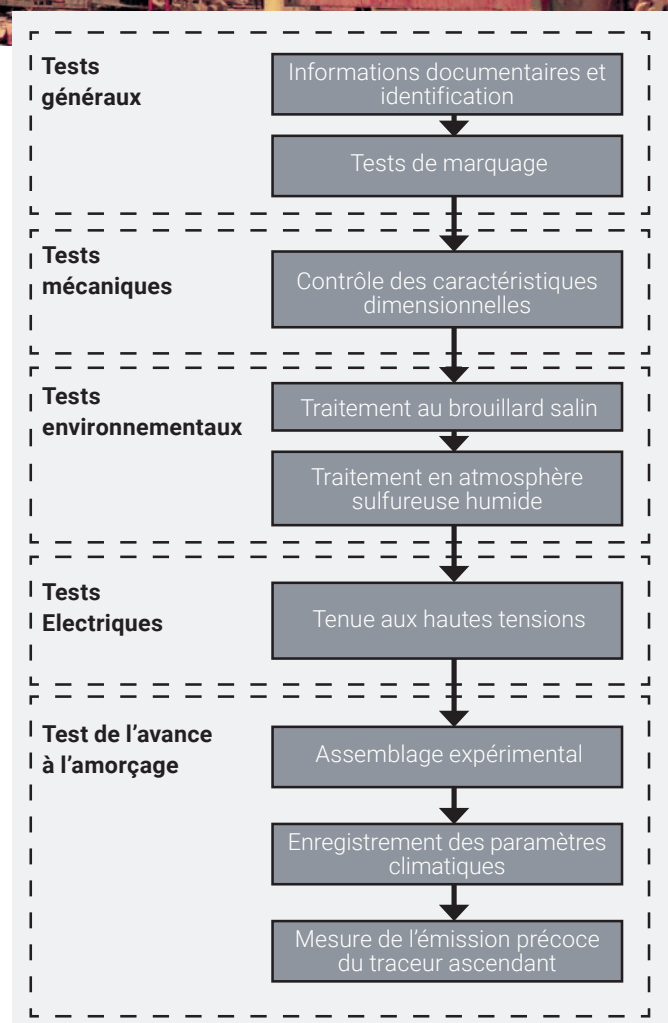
Tests généraux

Informations documentaires et identification

Tests de marquage

Tests mécaniques

Contrôle des caractéristiques dimensionnelles

Tests environnementaux

Traitement au brouillard salin

Traitement en atmosphère sulfureuse humide

Tests Electriques

Tenue aux hautes tensions

Test de l'avance à l'amorçage

Assemblage expérimental

Enregistrement des paramètres climatiques

Mesure de l'émission précoce du traceur ascendant